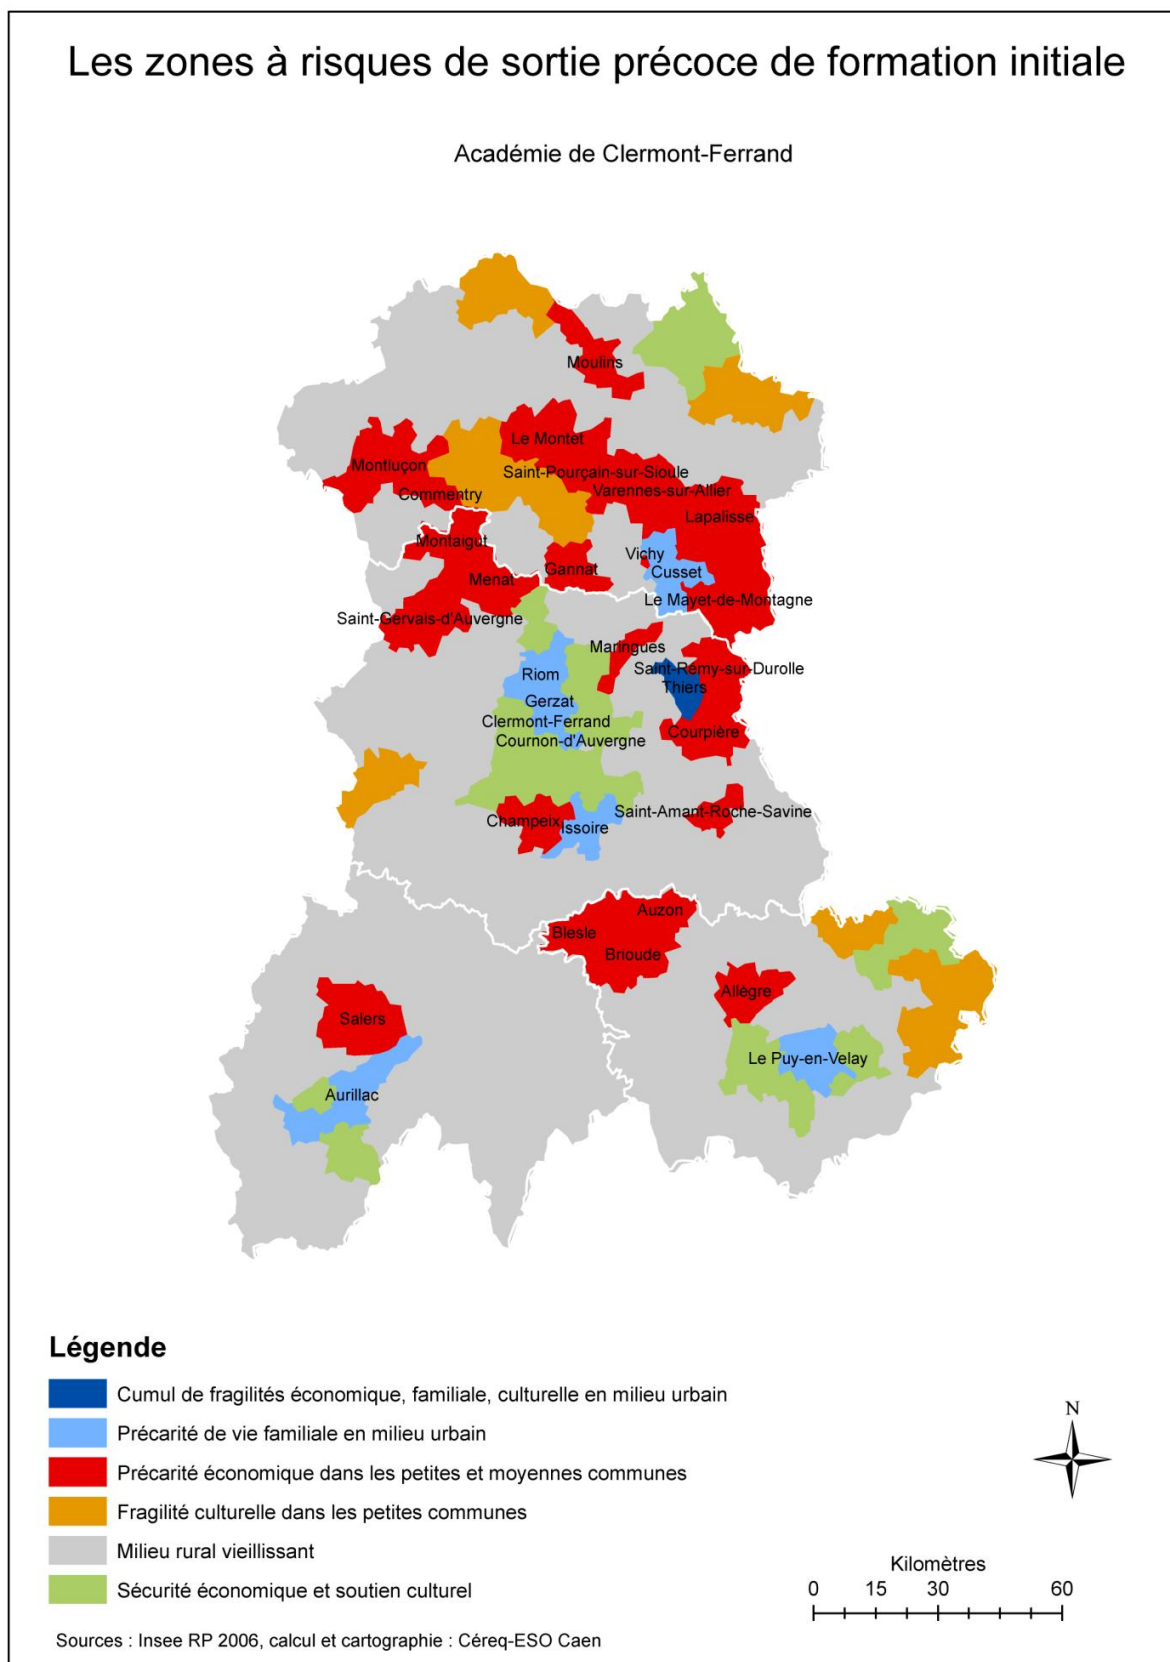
Les zones à risques de sortie précoce de formation initiale

Académie de Clermont-Ferrand

Moulins
Le Montet
Montluçon
Saint-Pourçain-sur-Sioule
Commentry
Varennes-sur-Allier
Lapalisse
Montaigut
Vichy
Cusset
Menat
Gannat
Le Mayet-de-Montagne
Saint-Gervais-d'Auvergne
Maringues
Riom
Saint-Rémy-sur-Durolle
Thiers
Gerzat
Clermont-Ferrand
Cournon-d'Auvergne
Courpière
Champeix
Issoire
Saint-Amant-Roche-Savine
Auzon
Blesle
Brioude
Allègre
Salers
Le Puy-en-Velay
Aurillac

Légende
Cumul de fragilités économique, familiale, culturelle en milieu urbain
Précarité de vie familiale en milieu urbain
Précarité économique dans les petites et moyennes communes
Fragilité culturelle dans les petites communes
Milieu rural vieillissant
Sécurité économique et soutien culturel

N

Kilomètres
0 15 30 60

Sources : Insee RP 2006, calcul et cartographie : Céreq-ESO Caen